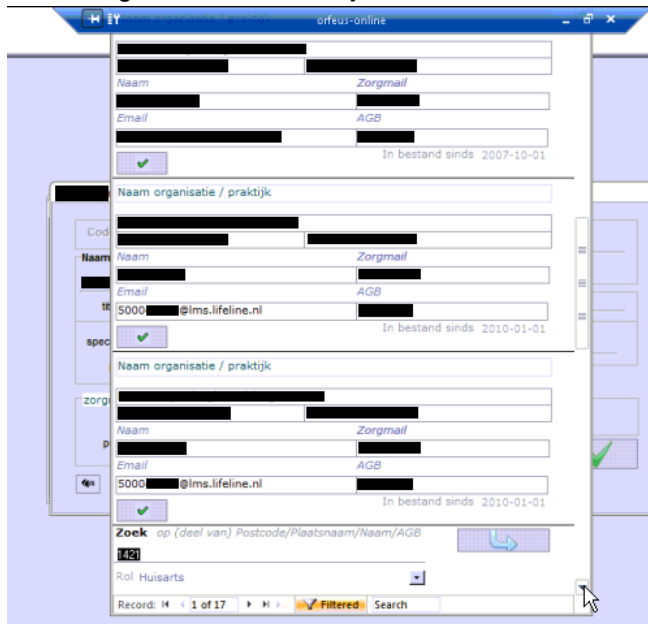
Naam organisatie / praktijk

orfeus-online

Naam

Zorgmail

Email

AGB

In bestand sinds 2007-10-01

Cod

Naam

tit

spec

zorg

p

Naam organisatie / praktijk

Naam

Zorgmail

Email

AGB

5000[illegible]@lms.lifeline.nl

In bestand sinds 2010-01-01

Naam organisatie / praktijk

Naam

Zorgmail

Email

AGB

5000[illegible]@lms.lifeline.nl

In bestand sinds 2010-01-01

Zoek op (deel van) Postcode/Plaatsnaam/Naam/AGB

1421

Rol Huisarts

Record: 1 of 17 Filtered Search